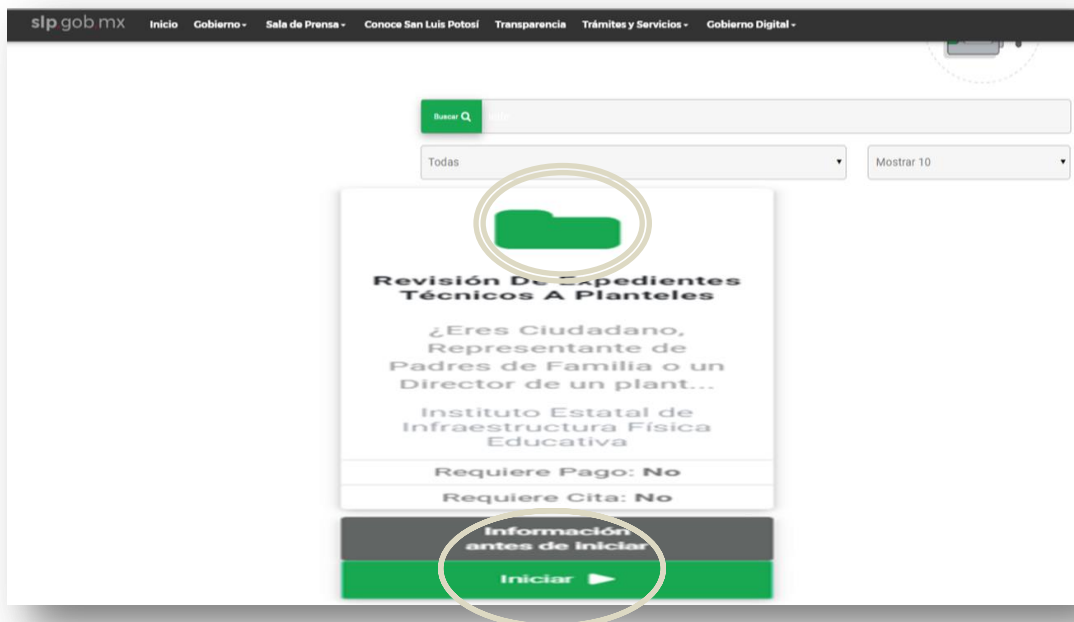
slp.gob.mx Inicio Gobierno ▾ Sala de Prensa ▾ Conoce San Luis Potosí Transparencia Trámites y Servicios ▾ Gobierno Digital ▾

Buscar

Todas

Mostrar 10

Revisión De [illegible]xpedientes Técnicos A Planteles

¿Eres Ciudadano, Representante de Padres de Familia o un Director de un plant...

Instituto Estatal de Infraestructura Física Educativa

Requiere Pago: No

Requiere Cita: No

Información antes de iniciar

Iniciar